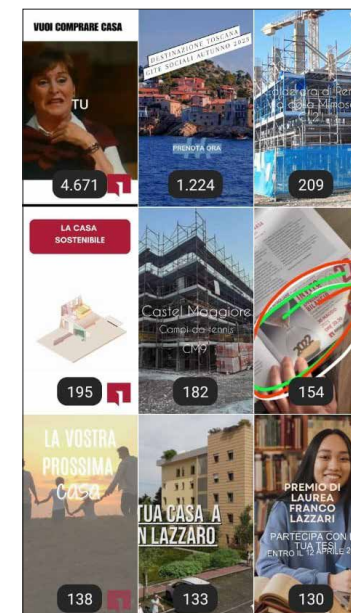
VUOI COMPRARE CASA

TU

4.671

DESTINAZIONE TOSCANA
GITE SOCIALI AUTUNNO 2025

PRENOTA ORA

1.224

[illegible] Mimosa

209

LA CASA SOSTENIBILE

195

Castel Maggiore
Campi da tennis
CM9

182

154

LA VOSTRA PROSSIMA casa

138

TUA CASA A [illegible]N LAZZARO

133

PREMIO DI LAUREA FRANCO LAZZARI

PARTECIPA CON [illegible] TUA TESI
ENTRO IL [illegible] APRILE 2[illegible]

130